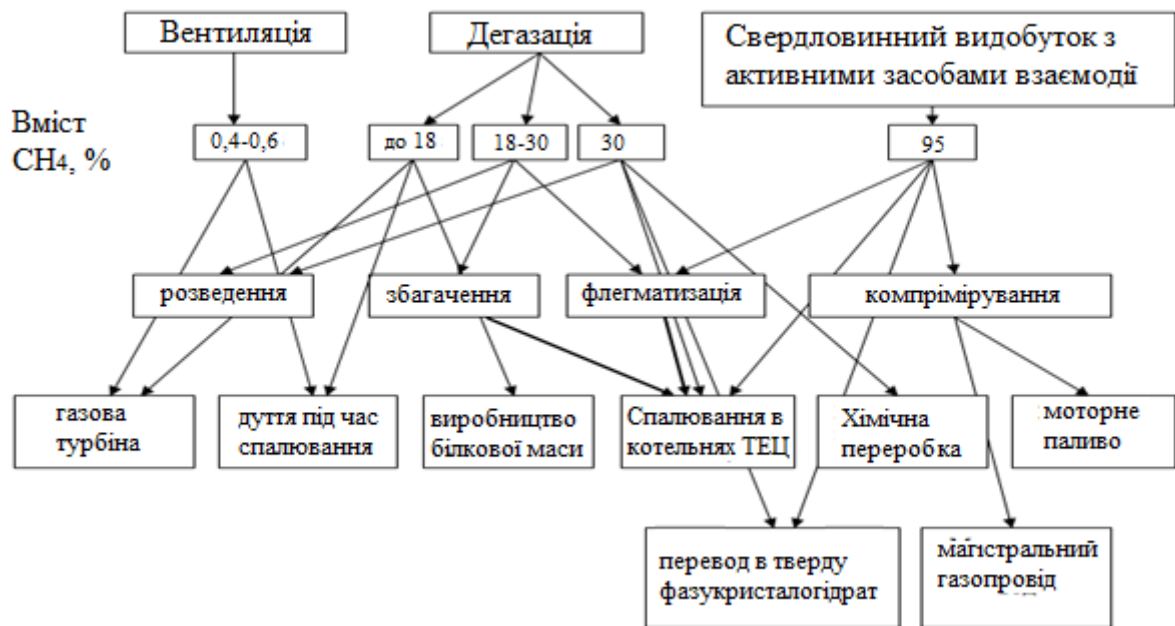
Вентиляція

Дегазація

Свердловинний видобуток з активними засобами взаємодії

Вміст $CH_4$, %

0,4-0,6

до 18

18-30

30

95

розведення

збагачення

флегматизація

компрімірування

газова турбіна

дуття під час спалювання

виробництво білкової маси

Спалювання в котельнях ТЕЦ

Хімічна переробка

моторне паливо

перевод в тверду фазукристалогідрат

магістральний газопровід